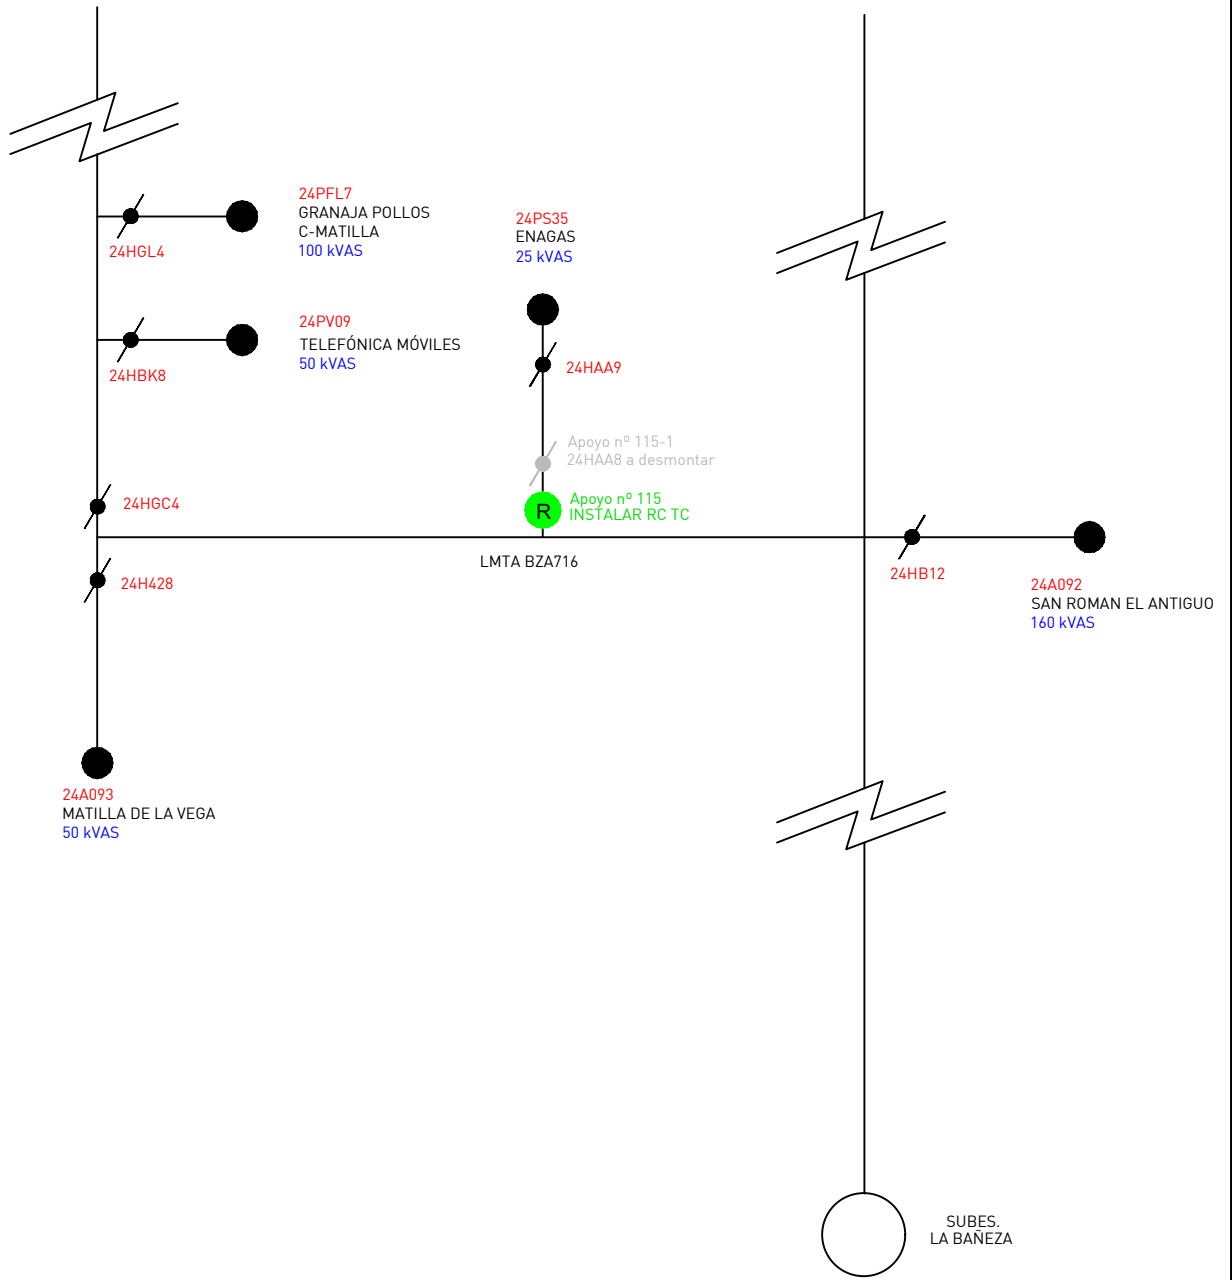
24PFL7
GRANAJA POLLOS
C-MATILLA
100 kVAS

24HGL4

24PS35
ENAGAS
25 kVAS

24PV09
TELEFÓNICA MÓVILES
50 kVAS

24HBK8

24HAA9

Apoyo nº 115-1
24HAA8 a desmontar

24HGC4

R

Apoyo nº 115
INSTALAR RC TC

LMTA BZA716

24H428

24HB12

24A092
SAN ROMAN EL ANTIGUO
160 kVAS

24A093
MATILLA DE LA VEGA
50 kVAS

SUBES.
LA BAÑEZA